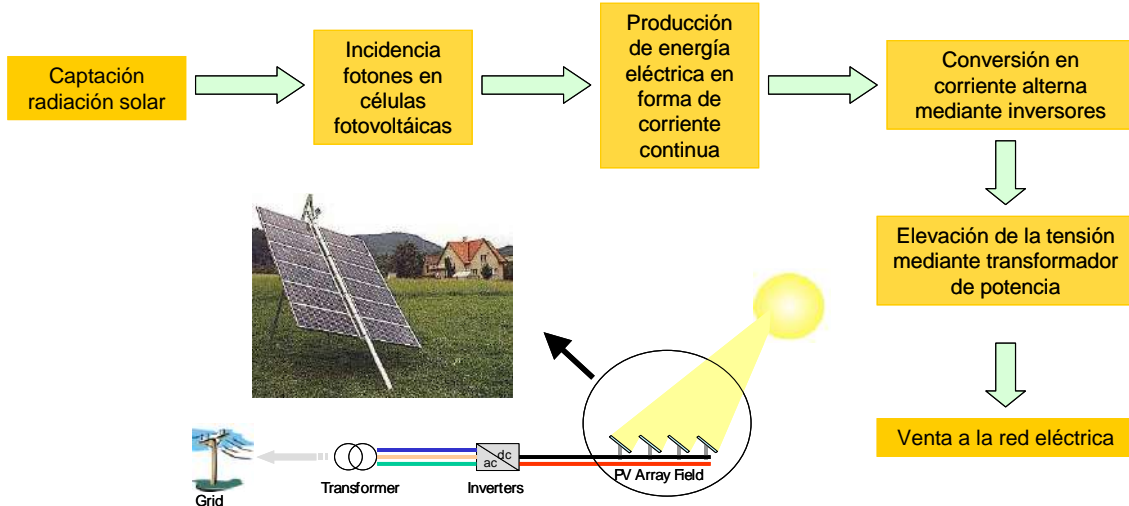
Captación radiación solar

Incidencia fotones en células fotovoltáicas

Producción de energía eléctrica en forma de corriente continua

Conversión en corriente alterna mediante inversores

Elevación de la tensión mediante transformador de potencia

Venta a la red eléctrica

Grid

Transformer

dc
ac

Inverters

PV Array Field